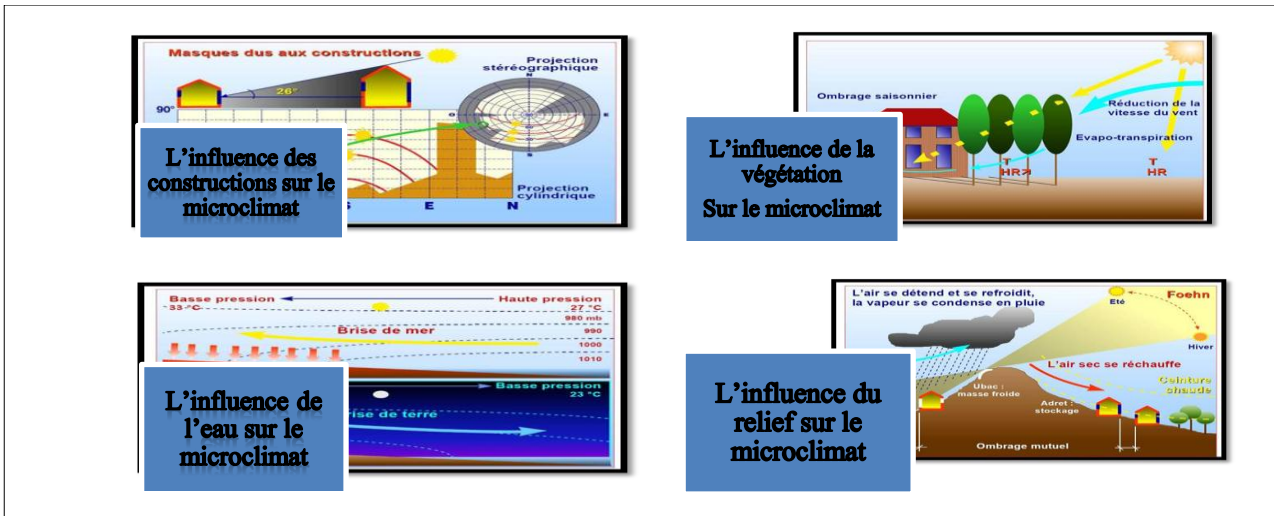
Masques dus aux constructions

26°

90°

Projection stéréographique

Projection cylindrique

S E N

L'influence des constructions sur le microclimat

Ombrage saisonnier

Réduction de la vitesse du vent

Evapo-transpiration

T HR↗

T HR

L'influence de la végétation Sur le microclimat

Basse pression

Haute pression

33 °C

27 °C

980 mb

Brise de mer

990

1000

1010

Basse pression

23 °C

Brise de terre

L'influence de l'eau sur le microclimat

L'air se détend et se refroidit, la vapeur se condense en pluie

Eté

Foehn

Hiver

L'air sec se réchauffe

Ceinture chaude

Ubac : masse froide

Adret : stockage

Ombrage mutuel

L'influence du relief sur le microclimat